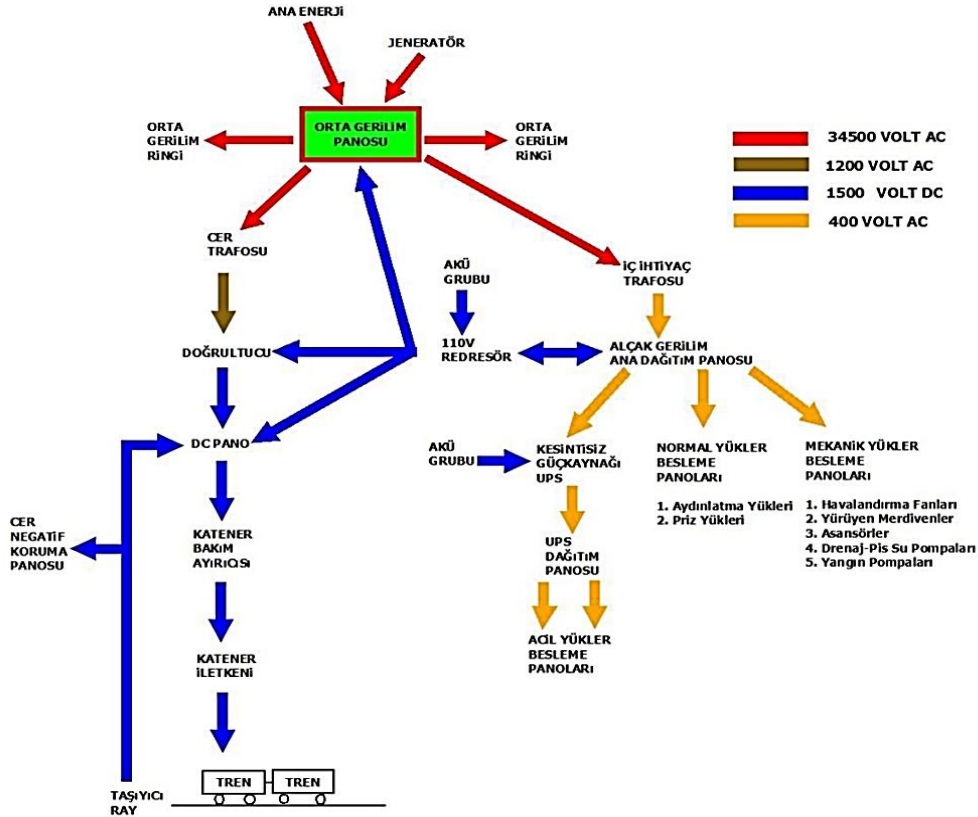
ANA ENERJİ

JENERATÖR

ORTA GERİLİM PANOSU

ORTA GERİLİM RİNGİ

ORTA GERİLİM RİNGİ

34500 VOLT AC

1200 VOLT AC

1500 VOLT DC

400 VOLT AC

CER TRAFOSU

AKÜ GRUBU

İÇ İHTİYAÇ TRAFOSU

DOĞRULTUCU

110V REDRESÖR

ALÇAK GERİLİM ANA DAĞITIM PANOSU

DC PANO

AKÜ GRUBU

KESİNTİSİZ GÜÇKAYNAĞI UPS

NORMAL YÜKLER BESLEME PANOLARI

MEKANİK YÜKLER BESLEME PANOLARI

1. Aydınlatma Yükleri
2. Priz Yükleri

1. Havalandırma Fanları
2. Yürüyen Merdivenler
3. Asansörler
4. Drenaj-Pis Su Pompaları
5. Yangın Pompaları

CER NEGATİF KORUMA PANOSU

KATENER BAKIM AYIRICISI

UPS DAĞITIM PANOSU

ACİL YÜKLER BESLEME PANOLARI

KATENER İLETKENİ

TREN TREN

TAŞIYICI RAY